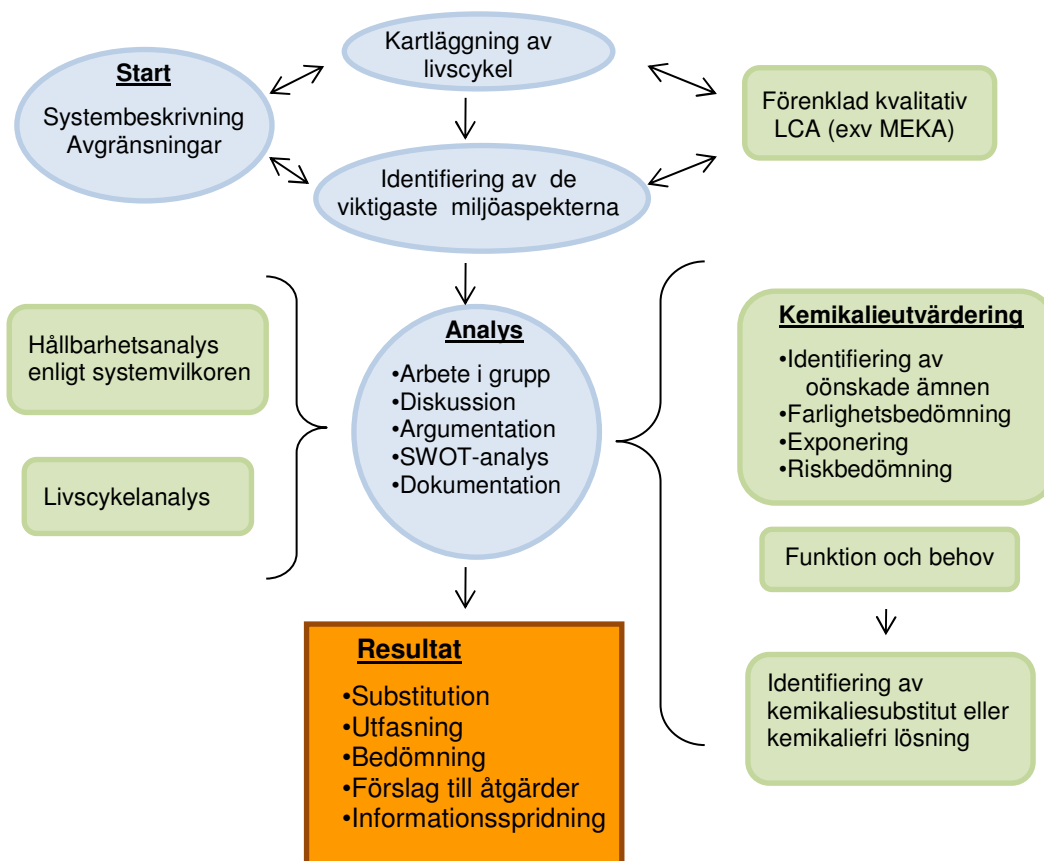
Start

Systembeskrivning Avgränsningar

Kartläggning av livscykel

Förenklad kvalitativ LCA (exv MEKA)

Identifiering av de viktigaste miljöaspekterna

Hållbarhetsanalys enligt systemvilkoren

Livscykelanalys

Analys

•Arbete i grupp
•Diskussion
•Argumentation
•SWOT-analys
•Dokumentation

Kemikalieutvärdering

•Identifiering av oönskade ämnen
•Farlighetsbedömning
•Exponering
•Riskbedömning

Funktion och behov

Identifiering av kemikaliesubstitut eller kemikaliefri lösning

Resultat

•Substitution
•Utfasning
•Bedömning
•Förslag till åtgärder
•Informationsspridning